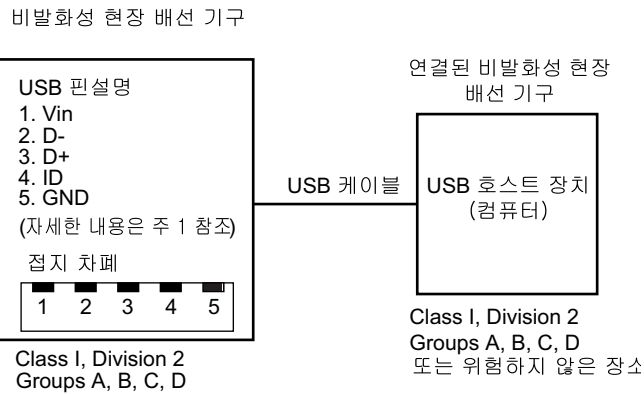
비발화성 현장 배선 기구

USB 핀설명
1. Vin
2. D-
3. D+
4. ID
5. GND
(자세한 내용은 주 1 참조)

접지 차폐

1 2 3 4 5

Class I, Division 2
Groups A, B, C, D

USB 케이블

연결된 비발화성 현장 배선 기구

USB 호스트 장치 (컴퓨터)

Class I, Division 2
Groups A, B, C, D
또는 위험하지 않은 장소